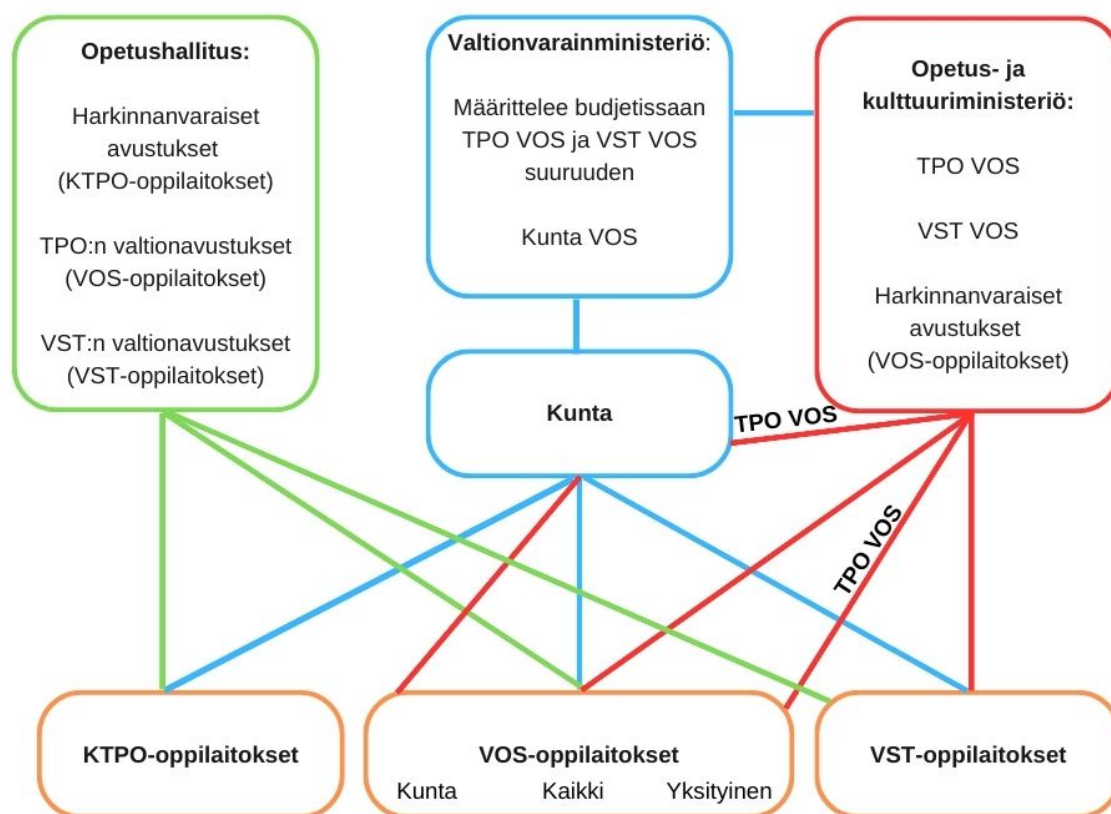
**Opetushallitus:**

Harkinnanvaraiset avustukset (KTPO-oppilaitokset)

TPO:n valtionavustukset (VOS-oppilaitokset)

VST:n valtionavustukset (VST-oppilaitokset)

**Valtionvarainministeriö**:

Määrittelee budjetissaan TPO VOS ja VST VOS suuruuden

Kunta VOS

**Opetus- ja kulttuuriministeriö:**

TPO VOS

VST VOS

Harkinnanvaraiset avustukset (VOS-oppilaitokset)

**Kunta**

**TPO VOS**

**TPO VOS**

**KTPO-oppilaitokset**

**VOS-oppilaitokset**

Kunta Kaikki Yksityinen

**VST-oppilaitokset**